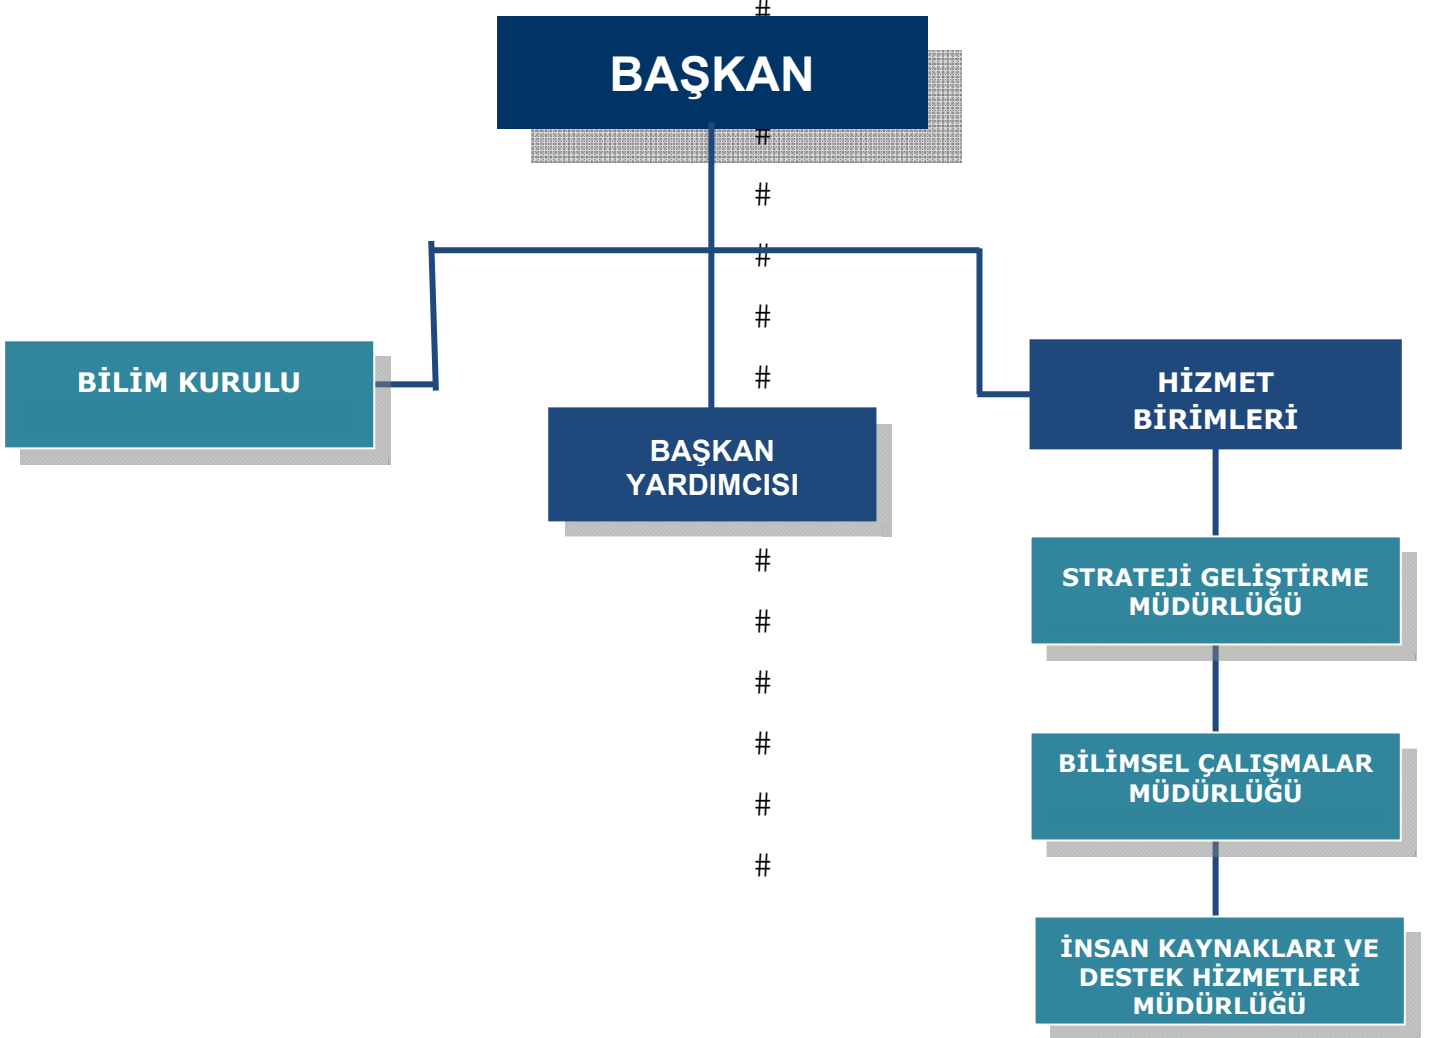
#

BAŞKAN

#

#

#

#

#

BİLİM KURULU

BAŞKAN YARDIMCISI

HİZMET BİRİMLERİ

#

#

#

#

#

#

STRATEJİ GELİŞTİRME MÜDÜRLÜĞÜ

BİLİMSEL ÇALIŞMALAR MÜDÜRLÜĞÜ

İNSAN KAYNAKLARI VE DESTEK HİZMETLERİ MÜDÜRLÜĞÜ